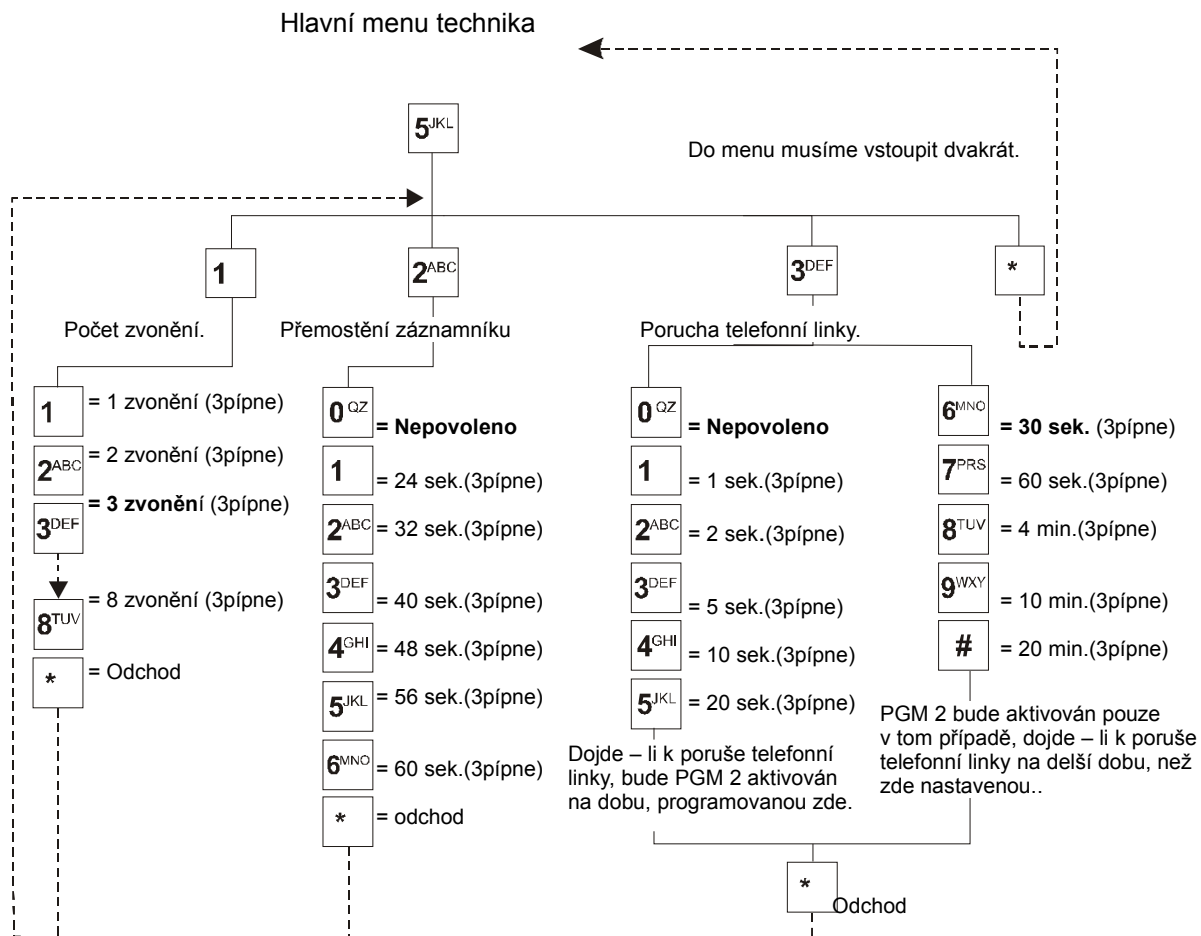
Hlavní menu technika

5JKL

Do menu musíme vstoupit dvakrát.

1

2ABC

3DEF

*

Počet zvonění.

Přemostění záznamníku

Porucha telefonní linky.

1 = 1 zvonění (3pípne)

2ABC = 2 zvonění (3pípne)

3DEF **= 3 zvonění** (3pípne)

8TUV = 8 zvonění (3pípne)

* = Odchod

0QZ **= Nepovoleno**

1 = 24 sek.(3pípne)

2ABC = 32 sek.(3pípne)

3DEF = 40 sek.(3pípne)

4GHI = 48 sek.(3pípne)

5JKL = 56 sek.(3pípne)

6MNO = 60 sek.(3pípne)

* = odchod

0QZ **= Nepovoleno**

1 = 1 sek.(3pípne)

2ABC = 2 sek.(3pípne)

3DEF = 5 sek.(3pípne)

4GHI = 10 sek.(3pípne)

5JKL = 20 sek.(3pípne)

Dojde – li k poruše telefonní linky, bude PGM 2 aktivován na dobu, programovanou zde.

6MNO **= 30 sek.** (3pípne)

7PRS = 60 sek.(3pípne)

8TUV = 4 min.(3pípne)

9WXY = 10 min.(3pípne)

# = 20 min.(3pípne)

PGM 2 bude aktivován pouze v tom případě, dojde – li k poruše telefonní linky na delší dobu, než zde nastavenou..

* Odchod